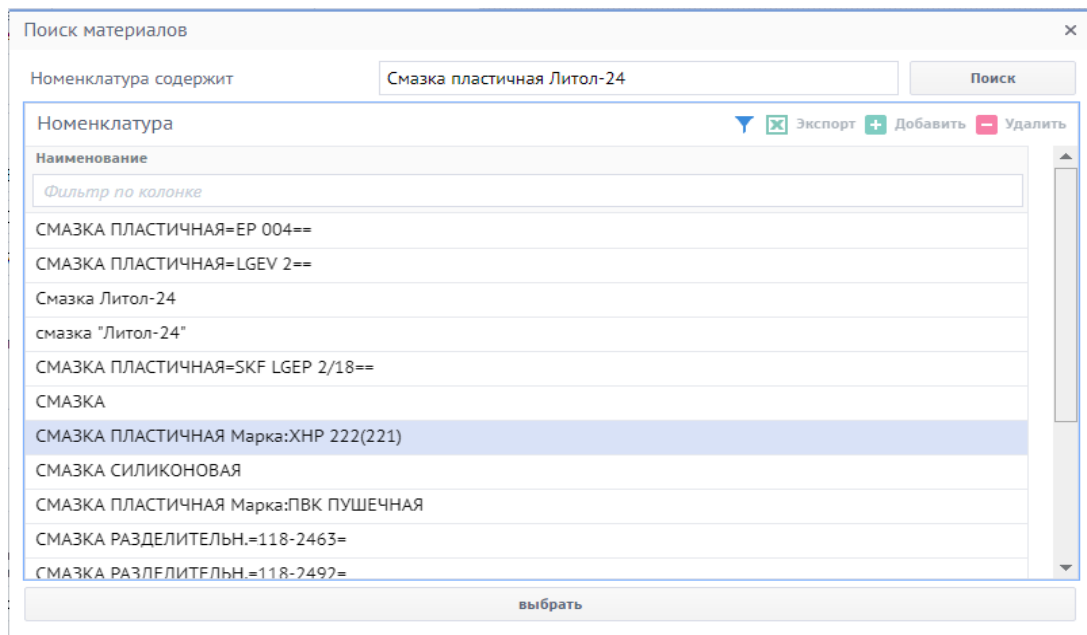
Поиск материалов ×

Номенклатура содержит Смазка пластичная Литол-24 Поиск

Номенклатура Экспорт Добавить Удалить

Наименование

Фильтр по колонке

СМАЗКА ПЛАСТИЧНАЯ=EP 004==

СМАЗКА ПЛАСТИЧНАЯ=LGEV 2==

Смазка Литол-24

смазка "Литол-24"

СМАЗКА ПЛАСТИЧНАЯ=SKF LGEP 2/18==

СМАЗКА

СМАЗКА ПЛАСТИЧНАЯ Марка:XHP 222(221)

СМАЗКА СИЛИКОНОВАЯ

СМАЗКА ПЛАСТИЧНАЯ Марка:ПВК ПУШЕЧНАЯ

СМАЗКА РАЗДЕЛИТЕЛЬН.=118-2463=

СМАЗКА РАЗДЕЛИТЕЛЬН.=118-2492=

выбрать